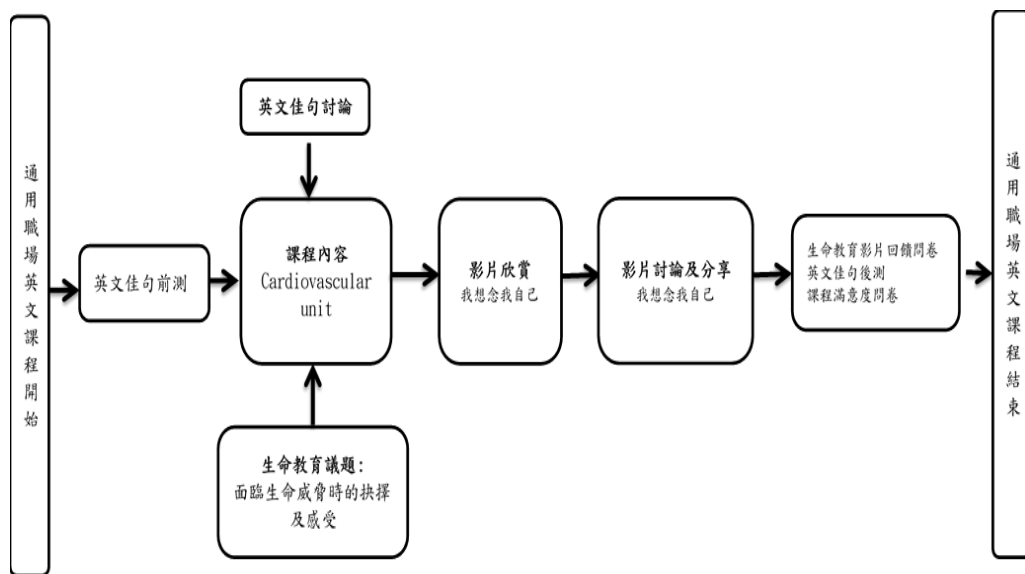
通用職場英文課程開始

英文佳句前測

英文佳句討論

課程內容
Cardiovascular unit

生命教育議題:
面臨生命威脅時的抉擇及感受

影片欣賞
我想念我自己

影片討論及分享
我想念我自己

生命教育影片回饋問卷
英文佳句後測
課程滿意度問卷

通用職場英文課程結束